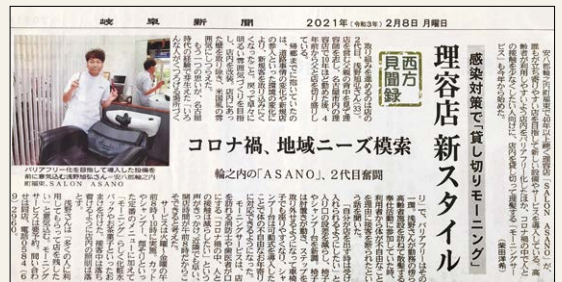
岐阜新聞　2021年(令和3年)2月8日 月曜日

西方見聞録

感染対策で「貸し切りモーニング」

理容店 新スタイル

コロナ禍、地域ニーズ模索

輪之内の「ASANO」、2代目奮闘

バリアフリー化を目指して導入した設備を前に意気込む浅野裕弘さん＝安八郡輪之内町福束、SALON ASANO

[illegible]